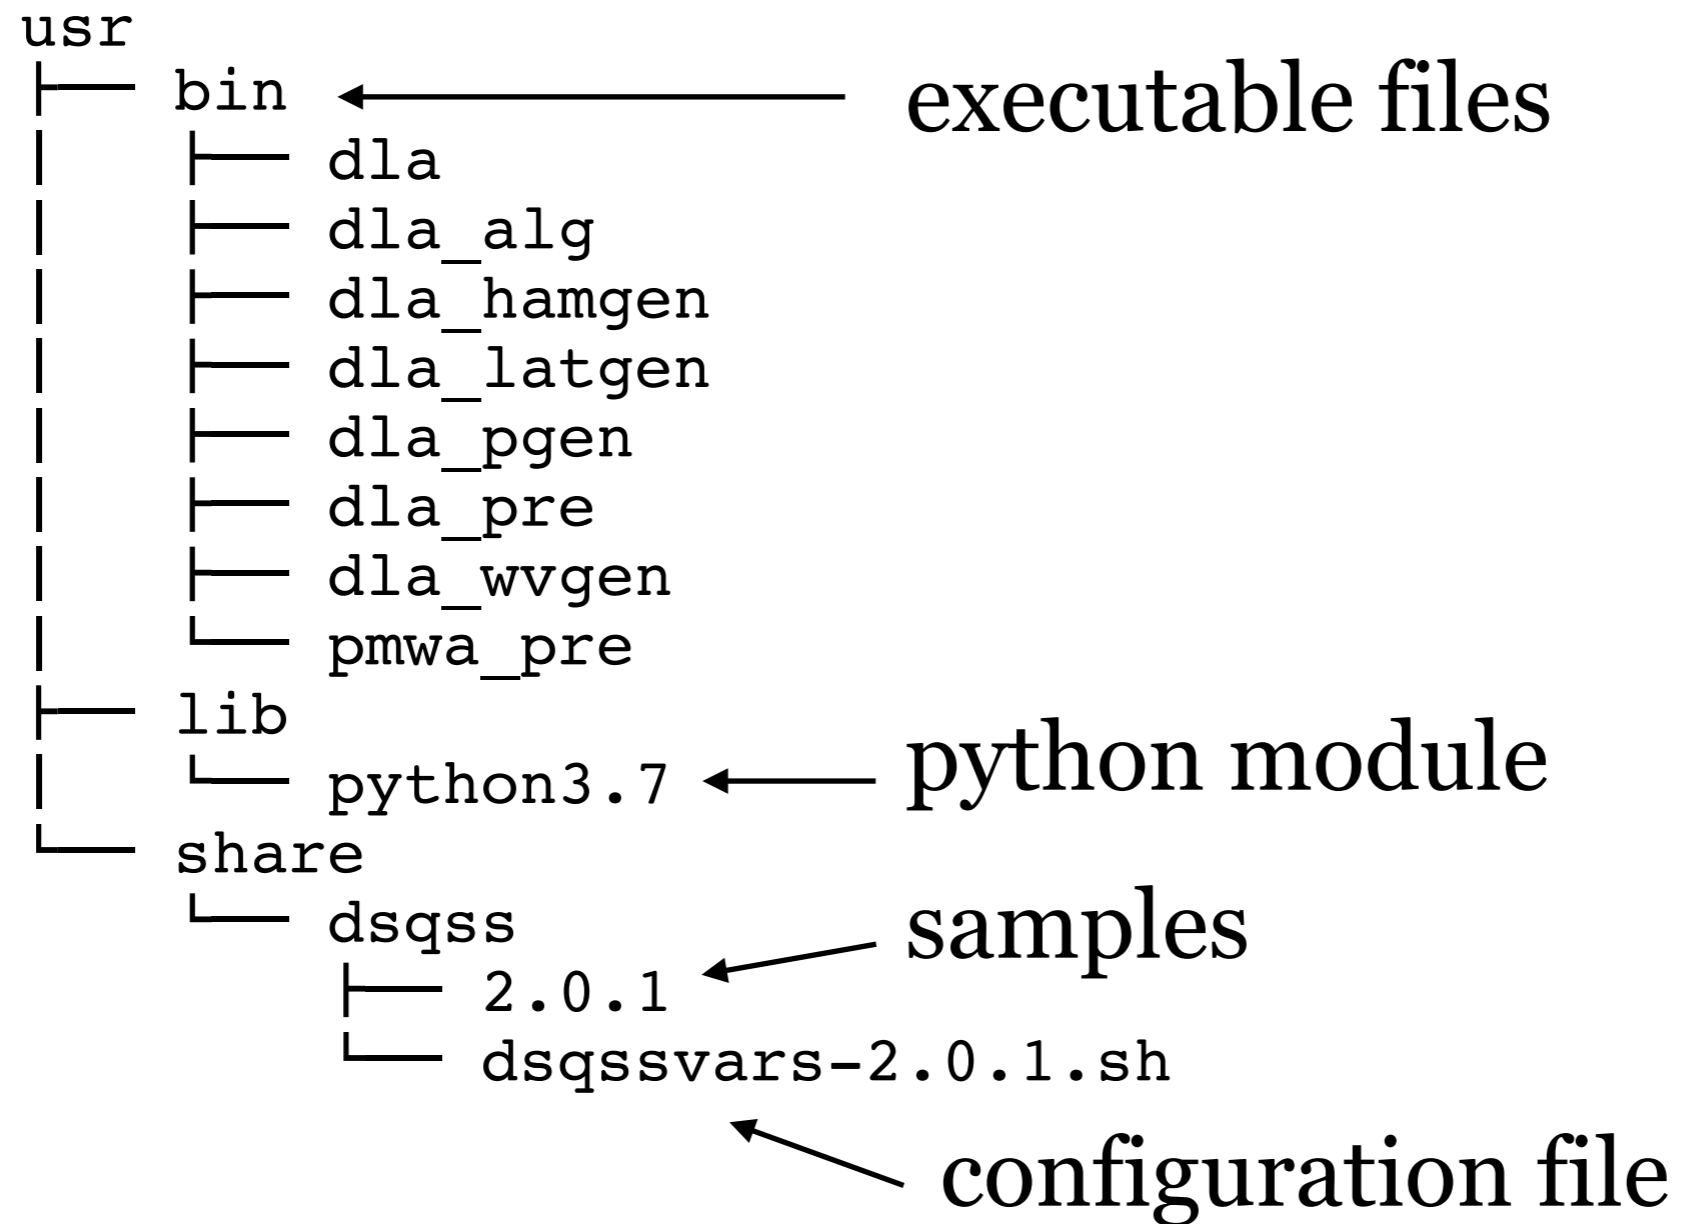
usr
├── bin
│   ├── dla
│   ├── dla_alg
│   ├── dla_hamgen
│   ├── dla_latgen
│   ├── dla_pgen
│   ├── dla_pre
│   ├── dla_wvgen
│   └── pmwa_pre
├── lib
│   └── python3.7
└── share
    └── dsqss
        ├── 2.0.1
        └── dsqssvars-2.0.1.sh

executable files
python module
samples
configuration file